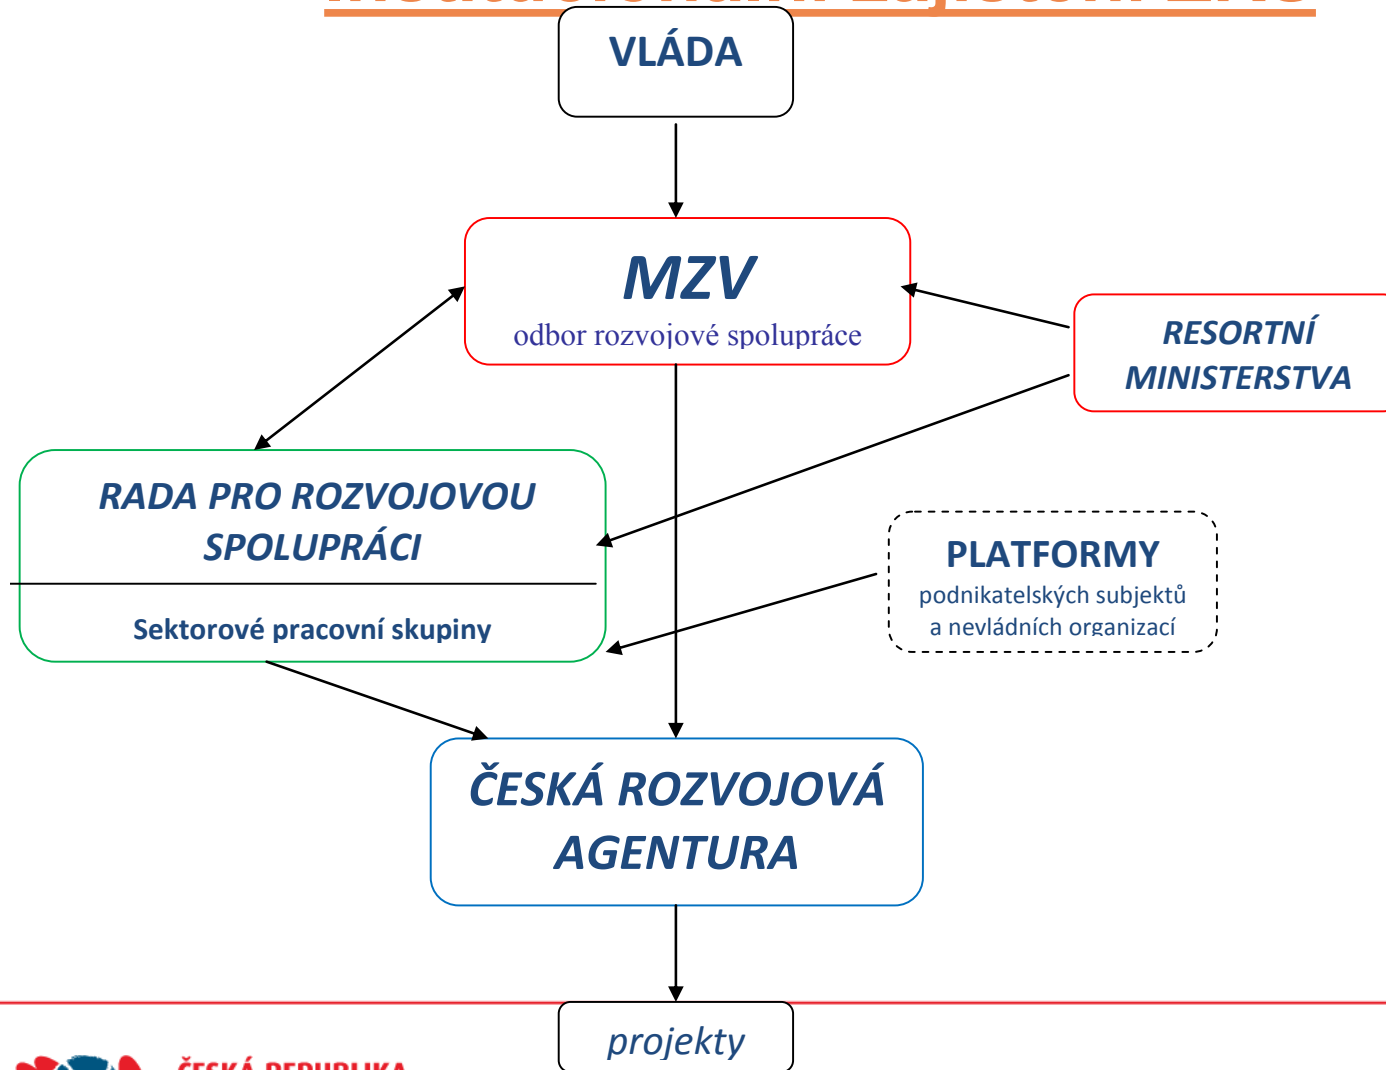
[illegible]

VLÁDA

MZV
odbor rozvojové spolupráce

RESORTNÍ MINISTERSTVA

RADA PRO ROZVOJOVOU SPOLUPRÁCI

Sektorové pracovní skupiny

PLATFORMY
podnikatelských subjektů
a nevládních organizací

ČESKÁ ROZVOJOVÁ AGENTURA

projekty

ČESKÁ REPUBLIKA